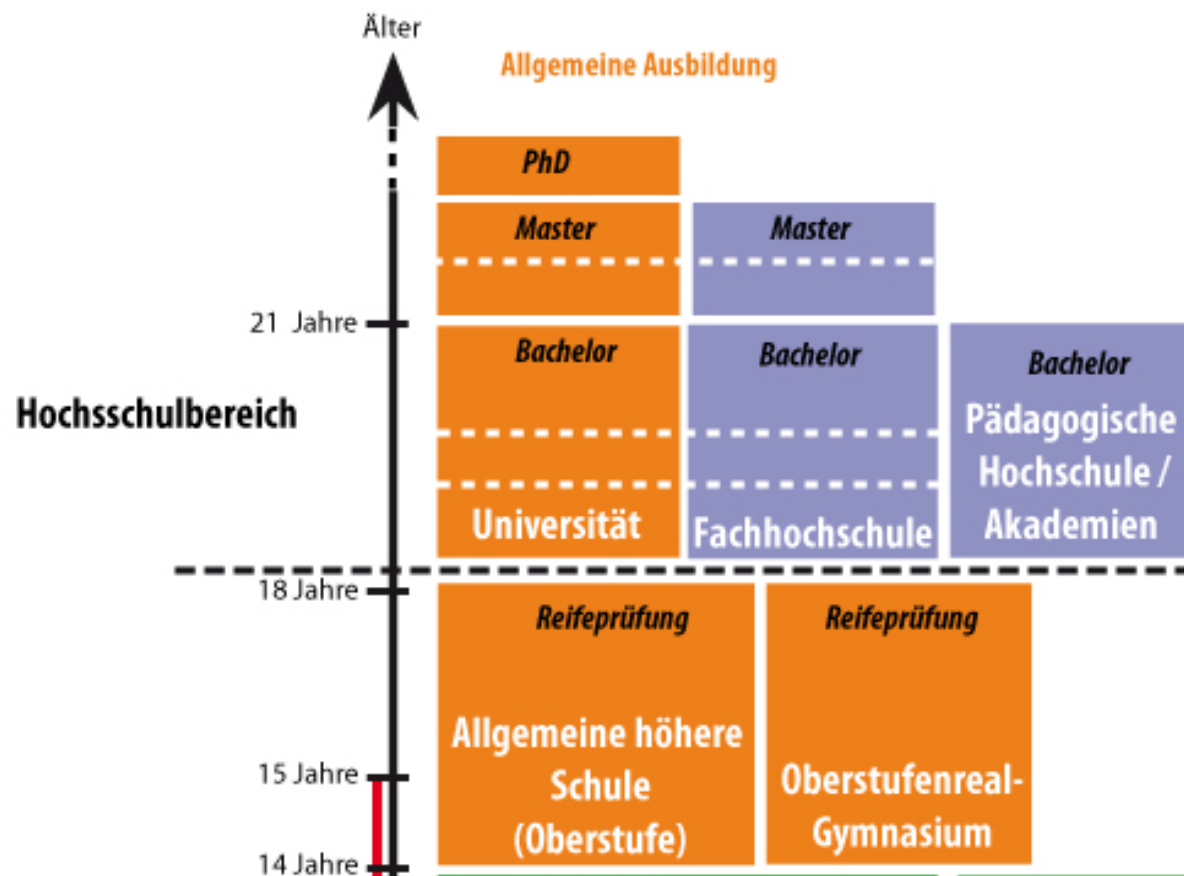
Älter

Allgemeine Ausbildung

PhD

Master

Master

21 Jahre

Hochsschulbereich

Bachelor

Universität

Bachelor

Fachhochschule

Bachelor

Pädagogische Hochschule / Akademien

18 Jahre

Reifeprüfung

Allgemeine höhere Schule (Oberstufe)

Reifeprüfung

Oberstufenreal-Gymnasium

15 Jahre

14 Jahre